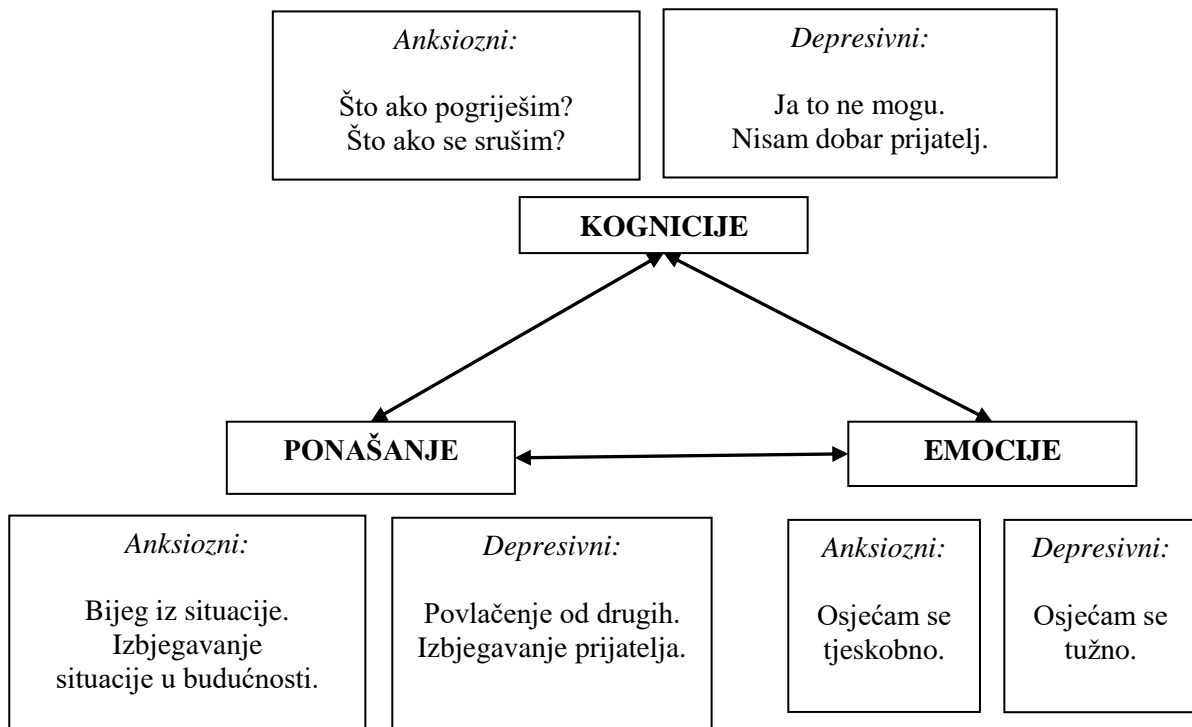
*Anksiozni:*

Što ako pogriješim?
Što ako se srušim?

*Depresivni:*

Ja to ne mogu.
Nisam dobar prijatelj.

**KOGNICIJE**

**PONAŠANJE**

**EMOCIJE**

*Anksiozni:*

Bijeg iz situacije.
Izbjegavanje situacije u budućnosti.

*Depresivni:*

Povlačenje od drugih.
Izbjegavanje prijatelja.

*Anksiozni:*

Osjećam se tjeskobno.

*Depresivni:*

Osjećam se tužno.